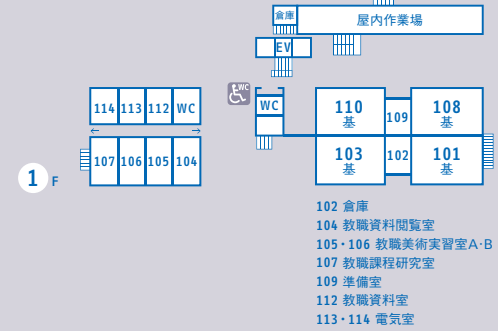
倉庫
屋内作業場
EV

114 113 112 WC
107 106 105 104

WC

WC

110
基
109
108
基
103
基
102
101
基

1 F

102 倉庫
104 教職資料閲覧室
105・106 教職美術実習室A・B
107 教職課程研究室
109 準備室
112 教職資料室
113・114 電気室